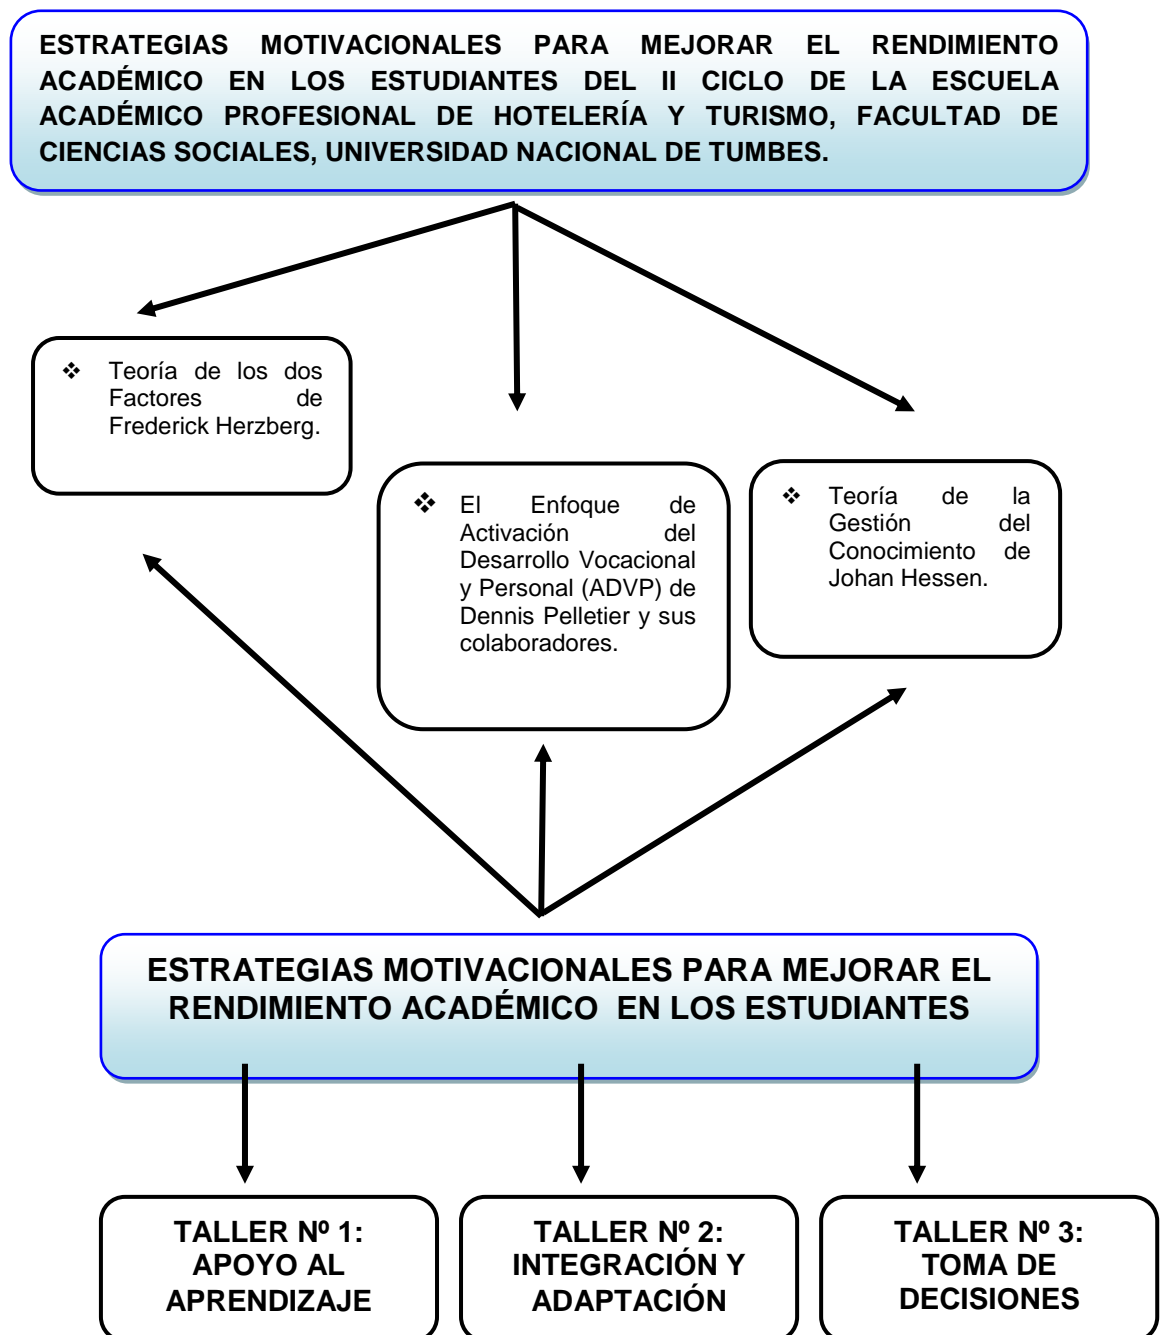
ESTRATEGIAS MOTIVACIONALES PARA MEJORAR EL RENDIMIENTO ACADÉMICO EN LOS ESTUDIANTES DEL II CICLO DE LA ESCUELA ACADÉMICO PROFESIONAL DE HOTELERÍA Y TURISMO, FACULTAD DE CIENCIAS SOCIALES, UNIVERSIDAD NACIONAL DE TUMBES.

❖ Teoría de los dos Factores de Frederick Herzberg.

❖ El Enfoque de Activación del Desarrollo Vocacional y Personal (ADVP) de Dennis Pelletier y sus colaboradores.

❖ Teoría de la Gestión del Conocimiento de Johan Hessen.

ESTRATEGIAS MOTIVACIONALES PARA MEJORAR EL RENDIMIENTO ACADÉMICO EN LOS ESTUDIANTES

TALLER Nº 1: APOYO AL APRENDIZAJE

TALLER Nº 2: INTEGRACIÓN Y ADAPTACIÓN

TALLER Nº 3: TOMA DE DECISIONES